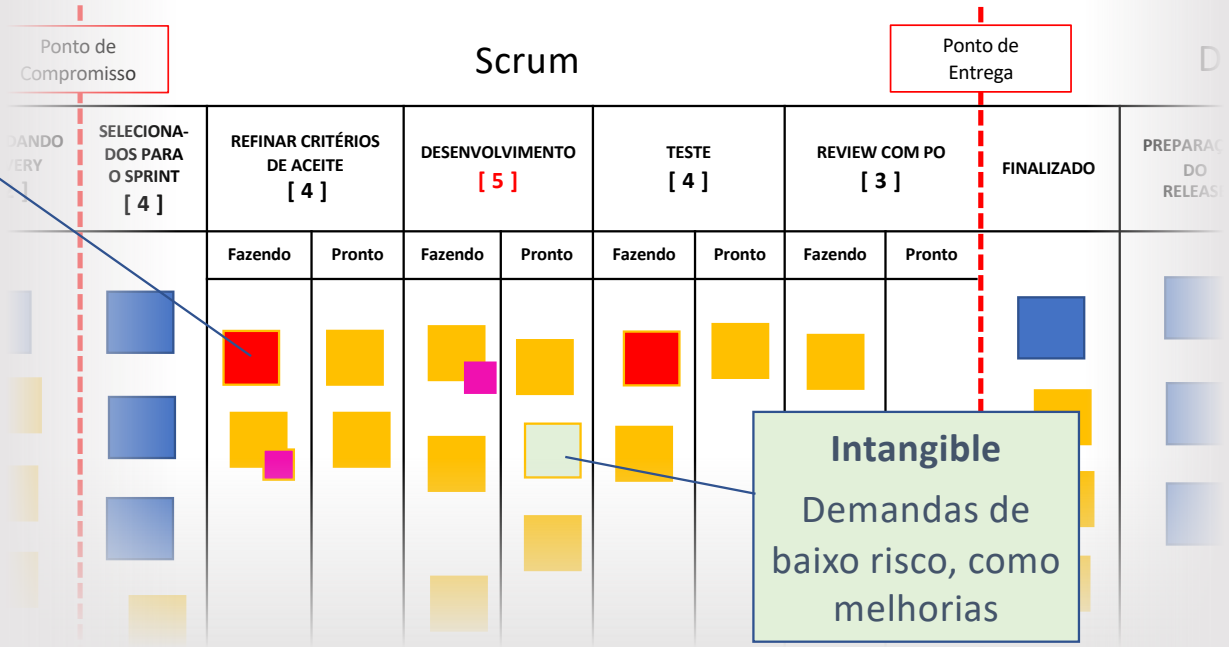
Ponto de Compromisso

Scrum

Ponto de Entrega

D

DANDO
VERY

SELECIONADOS PARA O SPRINT
[ 4 ]

REFINAR CRITÉRIOS DE ACEITE
[ 4 ]

DESENVOLVIMENTO
[ 5 ]

TESTE
[ 4 ]

REVIEW COM PO
[ 3 ]

FINALIZADO

PREPARAÇ
DO
RELEAS

| Fazendo | Pronto | Fazendo | Pronto | Fazendo | Pronto | Fazendo | Pronto |
|---|---|---|---|---|---|---|---|

Intangible

Demandas de baixo risco, como melhorias